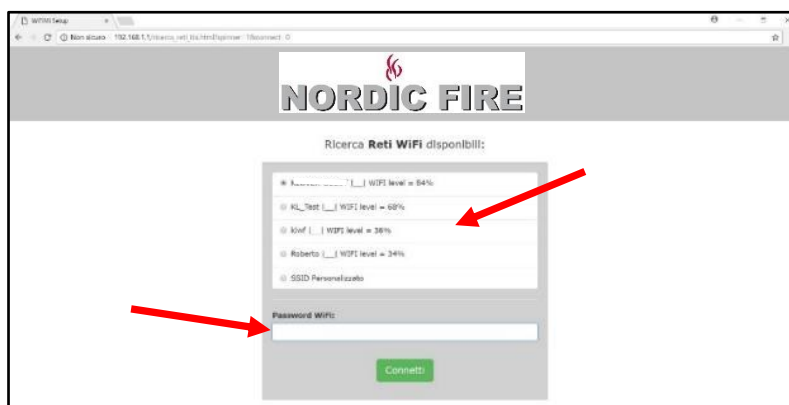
WiFiIM Setup

Non sicuro | 192.168.1.1/ricerca_reti_list.html?spinner=1&connect=0

NORDIC FIRE

Ricerca **Reti WiFi** disponibili:

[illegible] |__| WIFI level = 84%

KL_Test |__| WIFI level = 68%

klwf |__| WIFI level = 36%

Roberto |__| WIFI level = 34%

SSID Personalizzato

Password WiFi:

Connetti